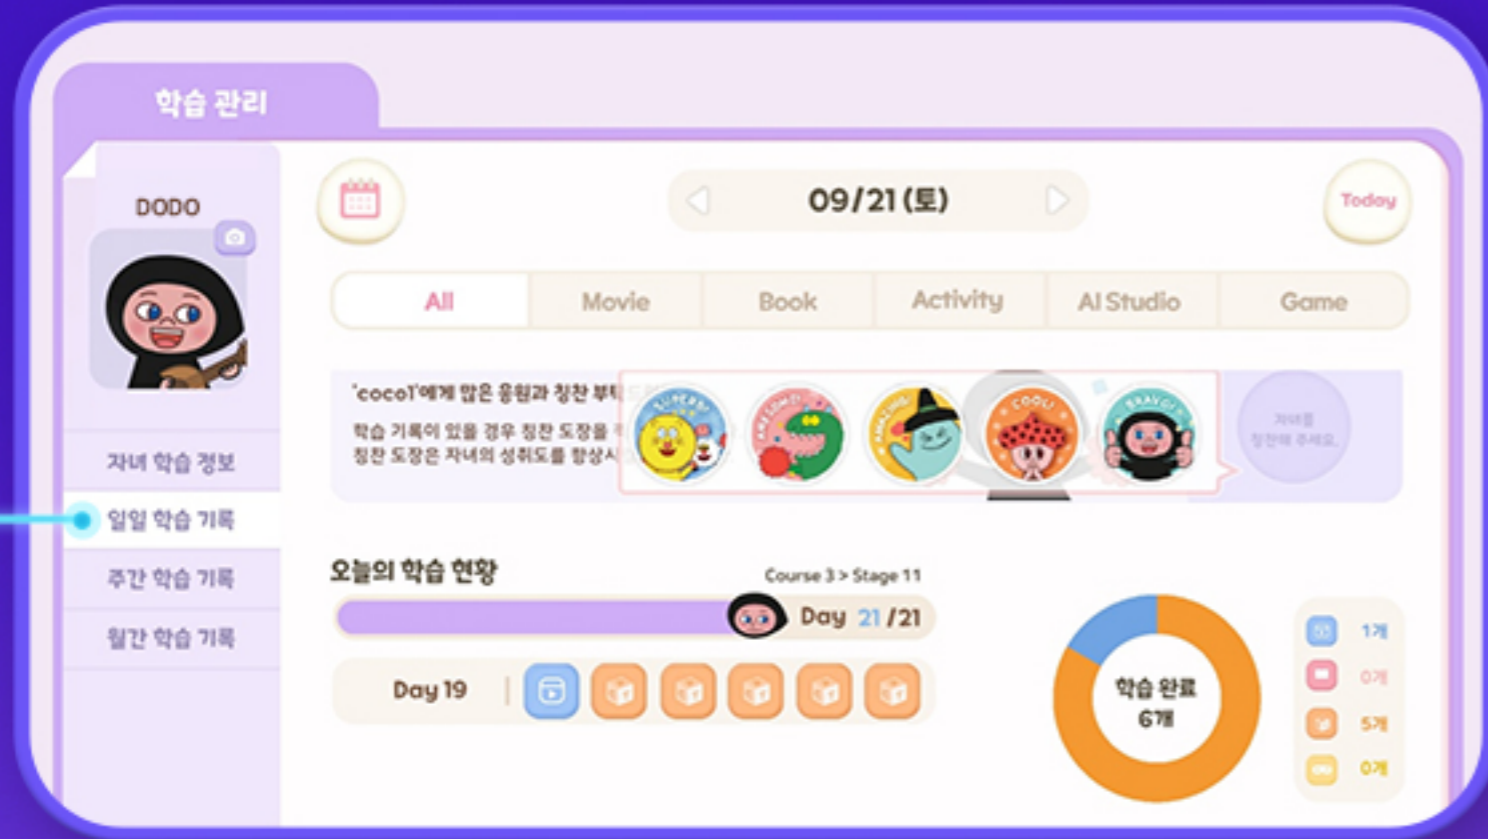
학습 관리

DODO

자녀 학습 정보
일일 학습 기록
주간 학습 기록
월간 학습 기록

09/21 (토)

Today

All | Movie | Book | Activity | AI Studio | Game

'coco'에게 많은 응원과 칭찬 부탁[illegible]
학습 기록이 있을 경우 칭찬 도장을 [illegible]
칭찬 도장은 자녀의 성취도를 향상시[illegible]

SUPERB! AWESOME! AMAZING! COOL! BRAVO!

자녀를 칭찬해 주세요.

오늘의 학습 현황

Course 3 > Stage 11

Day 21 /21

Day 19

학습 완료
6개

1개
0개
5개
0개